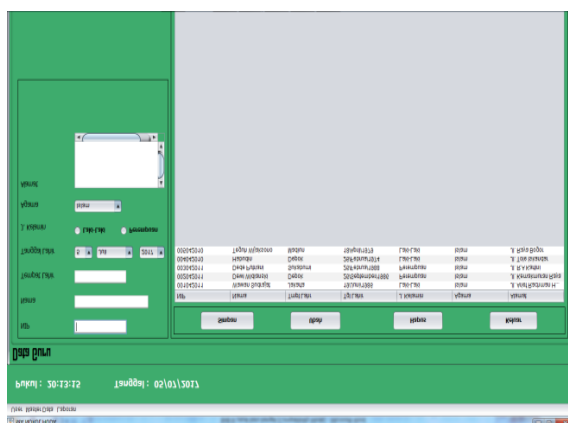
Alamat

Agama
Islam

J. Kelamin
Laki-Laki
Perempuan

Tanggal Lahir
5
Jul
2017

Tempat Lahir

Nama

NIP

| NIP | Nama | Tmp.Lahir | Tgl.Lahir | J.Kelamin | Agama | Alamat |
|---|---|---|---|---|---|---|
| 005042011 | Waluyo Sulistio | Jakarta | 12/Juni/1986 | Laki-Laki | Islam | Jl. Asri Rahman H. |
| 005042011 | Dewi Widyaningsih | Depok | 20/September/1986 | Perempuan | Islam | Jl. Kramatmunan Raya |
| 005042011 | Dewi Pratiwi | Surabaya | 20/Februari/1988 | Perempuan | Islam | Jl. R.Ajijoen |
| 005042010 | Hidayah | Depok | 28/Februari/1974 | Laki-Laki | Islam | Jl. Tole Iskandar |
| 005042010 | Teguh Wicaksono | Madiun | 3/April/1979 | Laki-Laki | Islam | Jl. Raya Bogor |

Simpan
Ubah
Hapus
Keluar

Data Guru

Pukul : 20:13:15
Tanggal : 05/07/2017